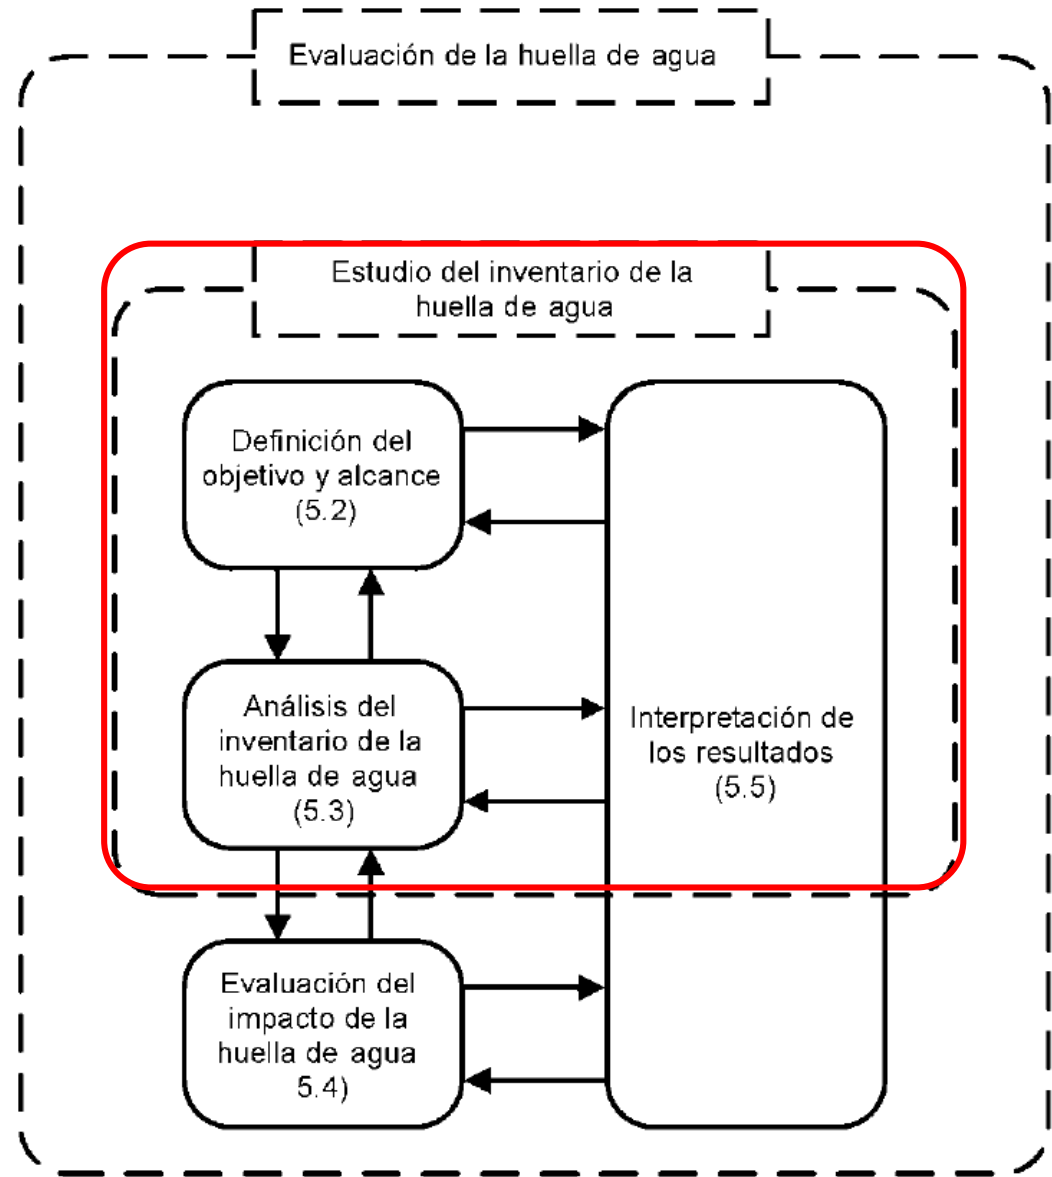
Evaluación de la huella de agua

Estudio del inventario de la huella de agua

Definición del objetivo y alcance (5.2)

Análisis del inventario de la huella de agua (5.3)

Evaluación del impacto de la huella de agua 5.4)

Interpretación de los resultados (5.5)